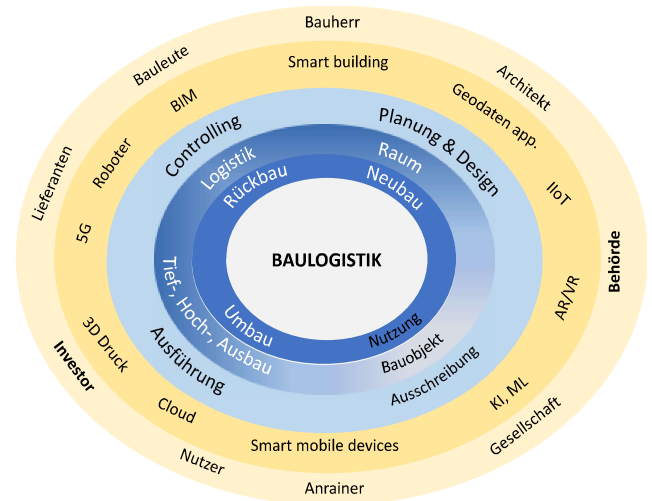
BAULOGISTIK

Rückbau
Neubau
Umbau
Nutzung

Logistik
Raum
Tief-, Hoch-, Ausbau
Bauobjekt

Controlling
Planung & Design
Ausführung
Ausschreibung

Smart building
BIM
Geodaten app.
Roboter
IIoT
5G
AR/VR
3D Druck
KI, ML
Cloud
Smart mobile devices

Bauherr
Bauleute
Architekt
Lieferanten
Behörde
Investor
Gesellschaft
Nutzer
Anrainer